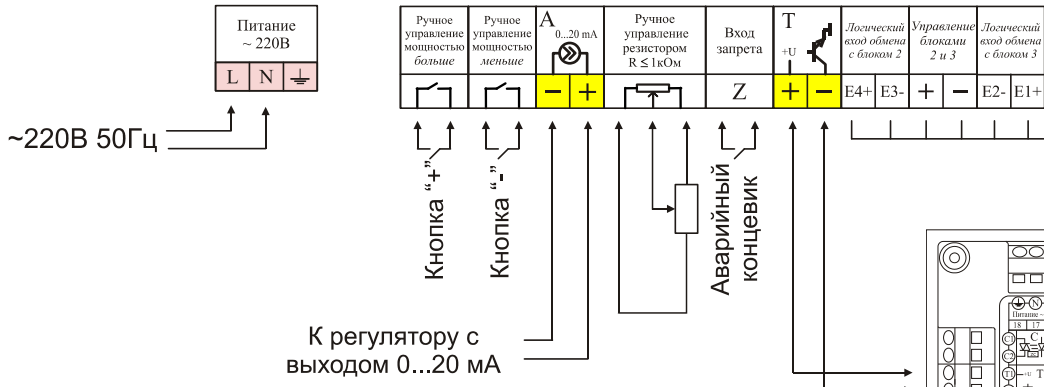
Питание ~ 220В

L N

~220В 50Гц

Ручное управление мощностью больше

Ручное управление мощностью меньше

A 0...20 mA

− +

Ручное управление резистором R ≤ 1кОм

Вход запрета

Z

T +U

+ −

Логический вход обмена с блоком 2

E4+ E3-

Управление блоками 2 и 3

+ −

Логический вход обмена с блоком 3

E2- E1+

Кнопка "+"

Кнопка "-"

Аварийный концевик

К регулятору с выходом 0...20 мА

Питание ~

18 17

C

T